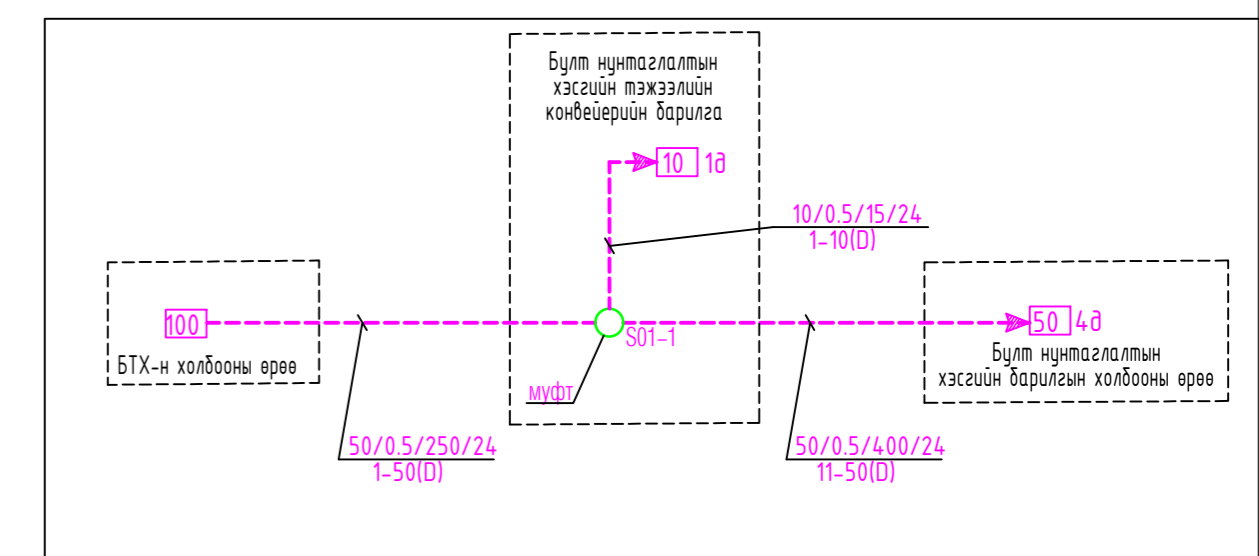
Булт нунтаглалтын хэсгийн тэжээлийн конвейерийн барилга

10 1д

10/0.5/15/24
1-10(D)

100

БТХ-н холбооны өрөө

S01-1

муфт

50 4д

Булт нунтаглалтын хэсгийн барилгын холбооны өрөө

50/0.5/250/24
1-50(D)

50/0.5/400/24
11-50(D)